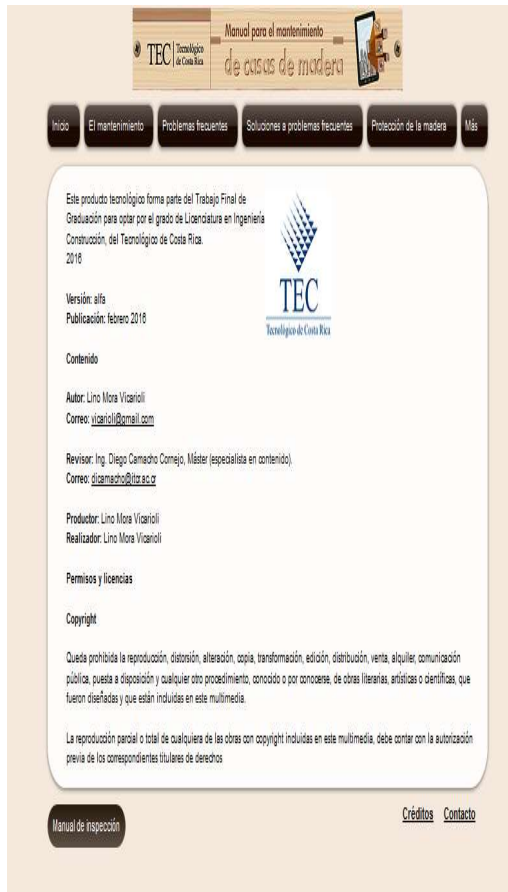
TEC Tecnológico de Costa Rica

Manual para el mantenimiento de casas de madera

Inicio | El mantenimiento | Problemas frecuentes | Soluciones a problemas frecuentes | Protección de la madera | Más

Este producto tecnológico forma parte del Trabajo Final de Graduación para optar por el grado de Licenciatura en Ingeniería Construcción, del Tecnológico de Costa Rica.
2016

TEC
Tecnológico de Costa Rica

Versión: alfa
Publicación: febrero 2016

Contenido

Autor: Lino Mora Vicarioli
Correo: vicarioli@gmail.com

Revisor: Ing. Diego Camacho Cornejo, Máster (especialista en contenido).
Correo: dicamacho@itcr.ac.cr

Productor: Lino Mora Vicarioli
Realizador: Lino Mora Vicarioli

Permisos y licencias

Copyright

Queda prohibida la reproducción, distorsión, alteración, copia, transformación, edición, distribución, venta, alquiler, comunicación pública, puesta a disposición y cualquier otro procedimiento, conocido o por conocerse, de obras literarias, artísticas o científicas, que fueron diseñadas y que están incluidas en este multimedia.

La reproducción parcial o total de cualquiera de las obras con copyright incluidas en este multimedia, debe contar con la autorización previa de los correspondientes titulares de derechos

Manual de inspección

Créditos Contacto